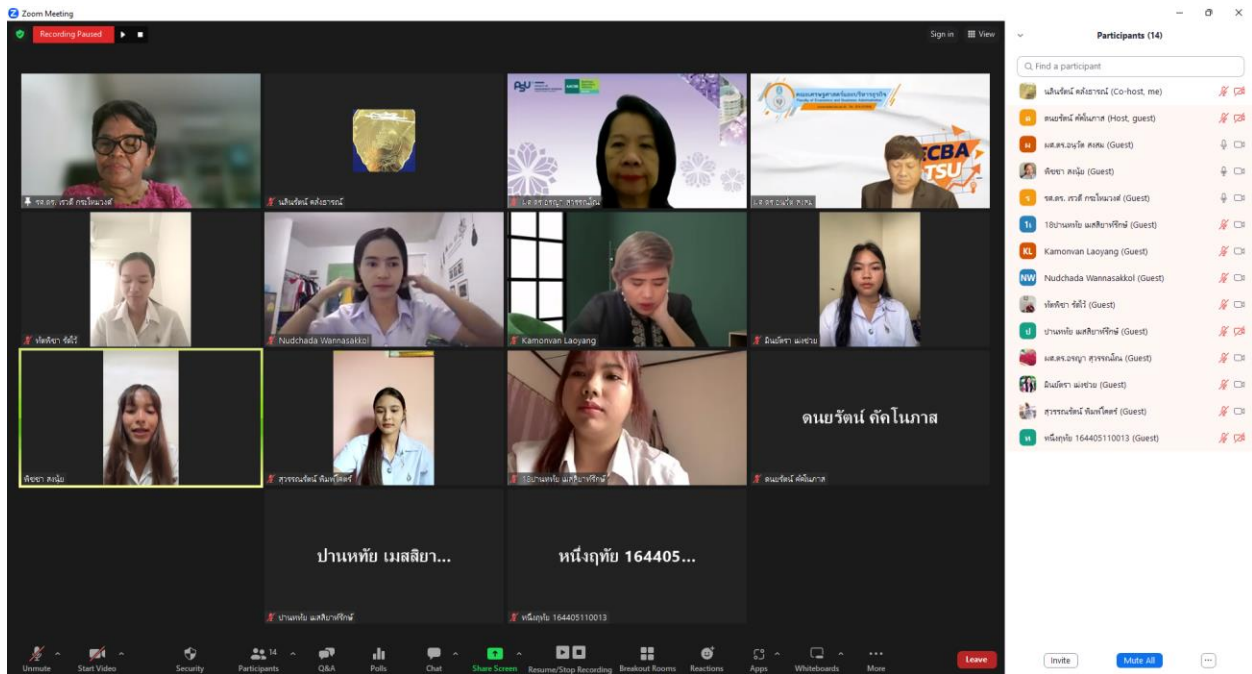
Zoom Meeting

Recording Paused

Sign in View

ECBA TSU

รศ.ดร.ชวลี กระโหมวงศ์
นลินรัตน์ คงไชธารณ์
ผศ.ดร.อรุณา สุวรรณโณ
ผศ.ดร.ธนวิช ทะศะ
ชลิตพิชา รัตโร่
Nudchada Wannasakkol
Kamonvan Laoyang
มินตรา แซ่ชาย
พัชชา ลขมุ้ย
สุวรรณรัตน์ พิมพ์โคตร์
18ปานหทัย แสลิยาศรีทักษ์
ดนยรัตน์ คัดโนภาส
ดนยรัตน์ คัดโนภาส
ปานหทัย เมสลิยา...
ปานหทัย แสลิยาศรีทักษ์
หนึ่งฤทัย 164405...
หนึ่งฤทัย 164405110013

Unmute
Start Video
Security
Participants 14
Q&A
Polls
Chat
Share Screen
Resume/Stop Recording
Breakout Rooms
Reactions
Apps
Whiteboards
More
Leave

Participants (14)
Find a participant
นลินรัตน์ คงไชธารณ์ (Co-host, me)
ดนยรัตน์ คัดโนภาส (Host, guest)
ผศ.ดร.ธนวิช ทะศะ (Guest)
พัชชา ลขมุ้ย (Guest)
รศ.ดร. ชวลี กระโหมวงศ์ (Guest)
18ปานหทัย แสลิยาศรีทักษ์ (Guest)
Kamonvan Laoyang (Guest)
Nudchada Wannasakkol (Guest)
ชลิตพิชา รัตโร่ (Guest)
ปานหทัย แสลิยาศรีทักษ์ (Guest)
ผศ.ดร.อรุณา สุวรรณโณ (Guest)
มินตรา แซ่ชาย (Guest)
สุวรรณรัตน์ พิมพ์โคตร์ (Guest)
หนึ่งฤทัย 164405110013 (Guest)
Invite
Mute All